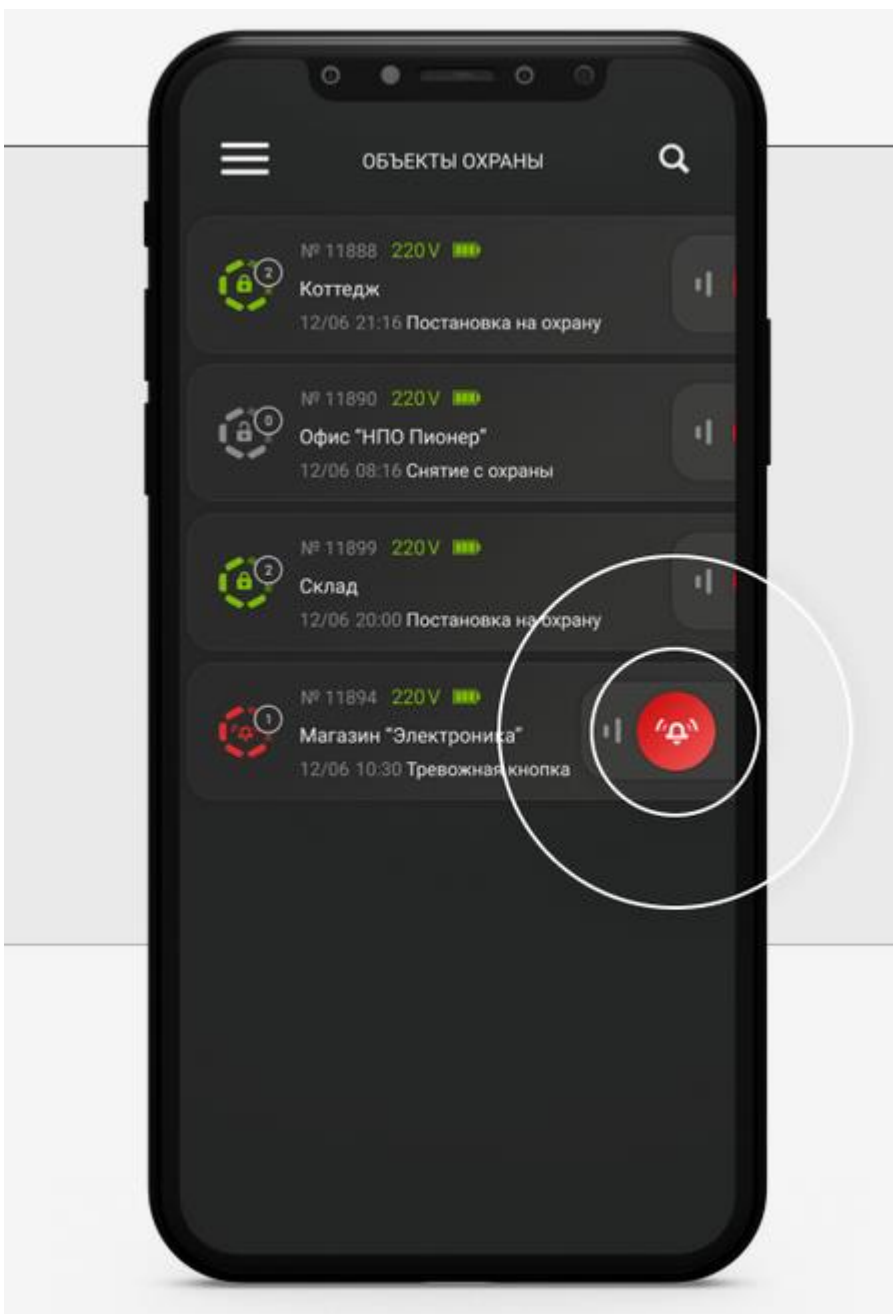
ОБЪЕКТЫ ОХРАНЫ

2
№ 11888 220V
Коттедж
12/06 21:16 Постановка на охрану

0
№ 11890 220V
Офис "НПО Пионер"
12/06 08:16 Снятие с охраны

2
№ 11899 220V
Склад
12/06 20:00 Постановка на охрану

1
№ 11894 220V
Магазин "Электроника"
12/06 10:30 Тревожная кнопка